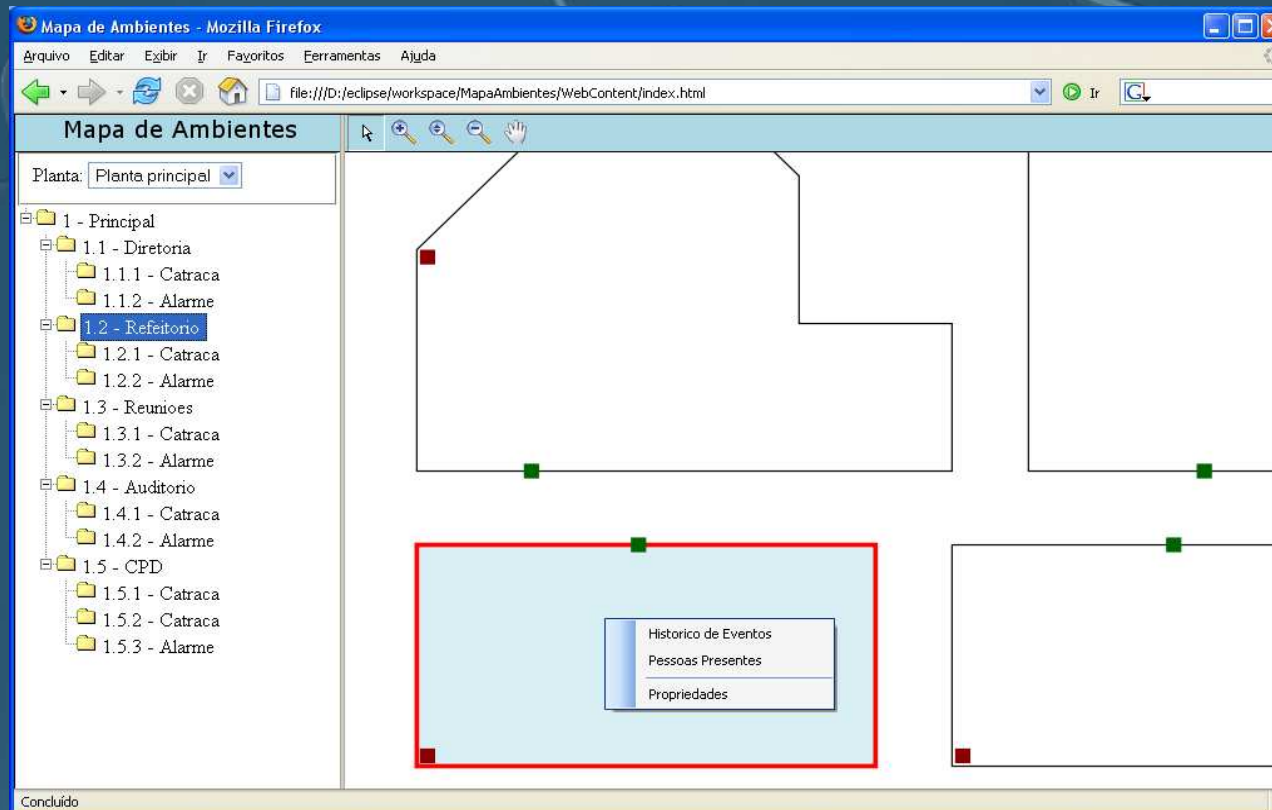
Mapa de Ambientes - Mozilla Firefox

Arquivo Editar Exibir Ir Favoritos Ferramentas Ajuda

file:///D:/eclipse/workspace/MapaAmbientes/WebContent/index.html

Ir

Mapa de Ambientes

Planta: Planta principal

1 - Principal
1.1 - Diretoria
1.1.1 - Catraca
1.1.2 - Alarme
1.2 - Refeitorio
1.2.1 - Catraca
1.2.2 - Alarme
1.3 - Reunioes
1.3.1 - Catraca
1.3.2 - Alarme
1.4 - Auditorio
1.4.1 - Catraca
1.4.2 - Alarme
1.5 - CPD
1.5.1 - Catraca
1.5.2 - Catraca
1.5.3 - Alarme

Historico de Eventos
Pessoas Presentes
Propriedades

Concluído